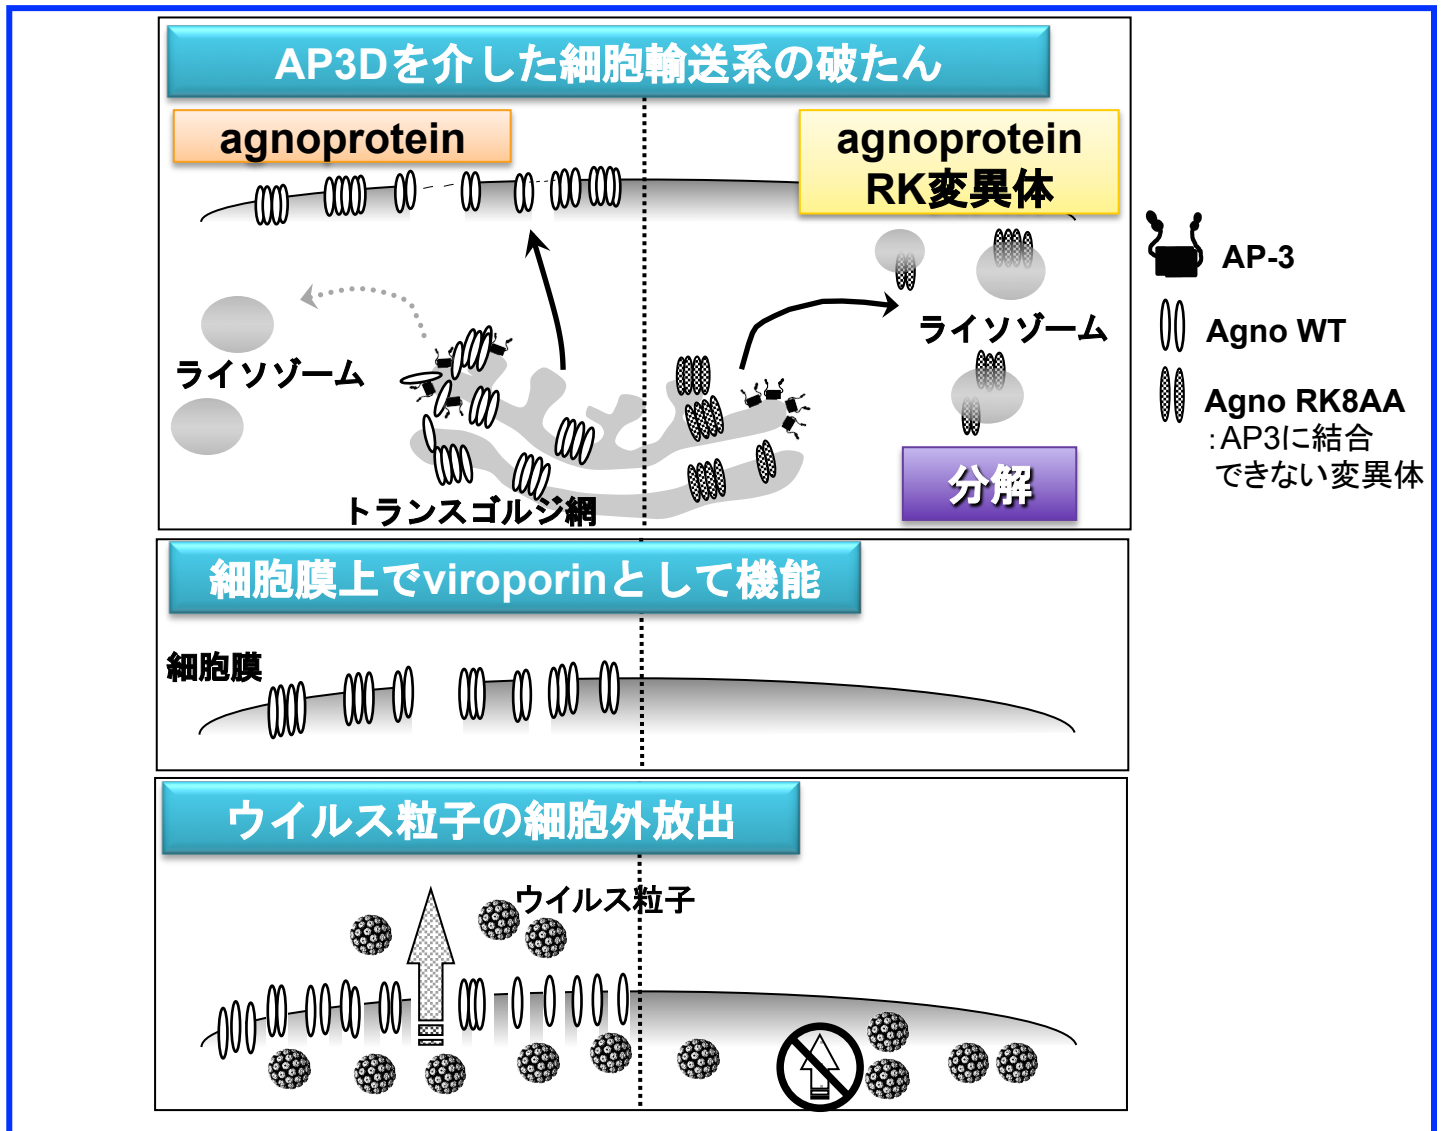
AP3Dを介した細胞輸送系の破たん

agnoprotein

agnoprotein RK変異体

ライソゾーム

トランスゴルジ網

ライソゾーム

分解

AP-3

Agno WT

Agno RK8AA
:AP3に結合できない変異体

細胞膜上でviroporinとして機能

細胞膜

ウイルス粒子の細胞外放出

ウイルス粒子